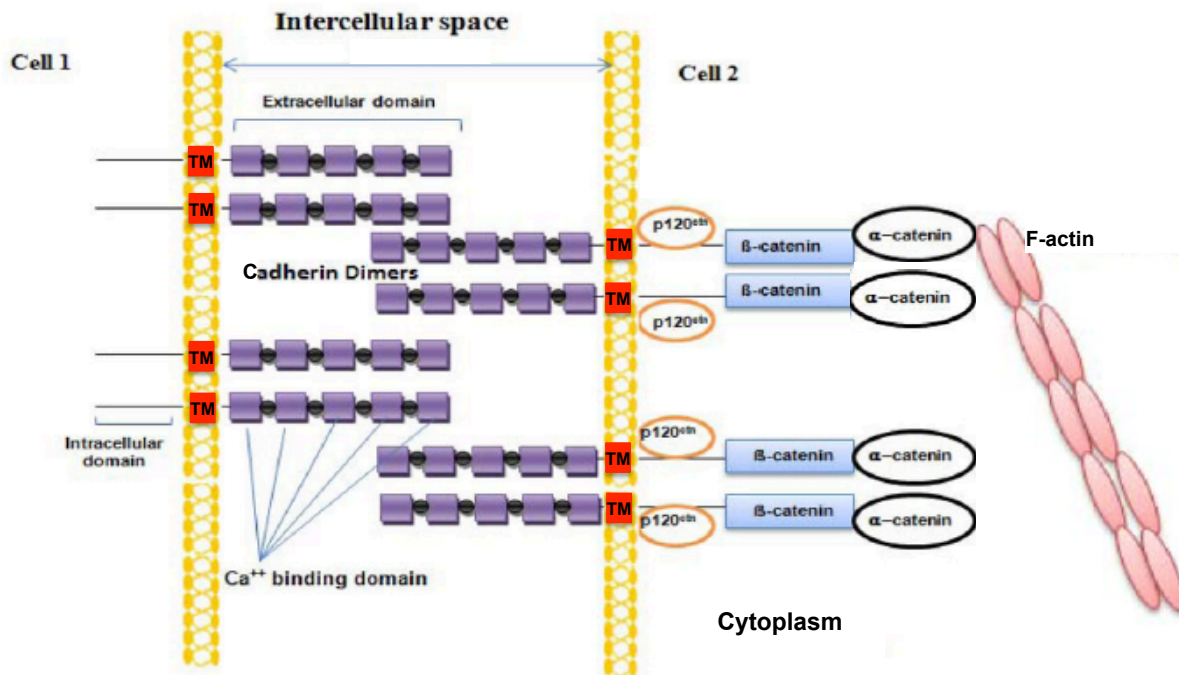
Intercellular space

Cell 1

Cell 2

Extracellular domain

TM

TM

p120$^{ctn}$

TM

ß-catenin

α–catenin

F-actin

Cadherin Dimers

TM

ß-catenin

α–catenin

p120$^{ctn}$

TM

TM

Intracellular domain

p120$^{ctn}$

TM

ß-catenin

α–catenin

TM

ß-catenin

α–catenin

p120$^{ctn}$

Ca$^{++}$ binding domain

Cytoplasm